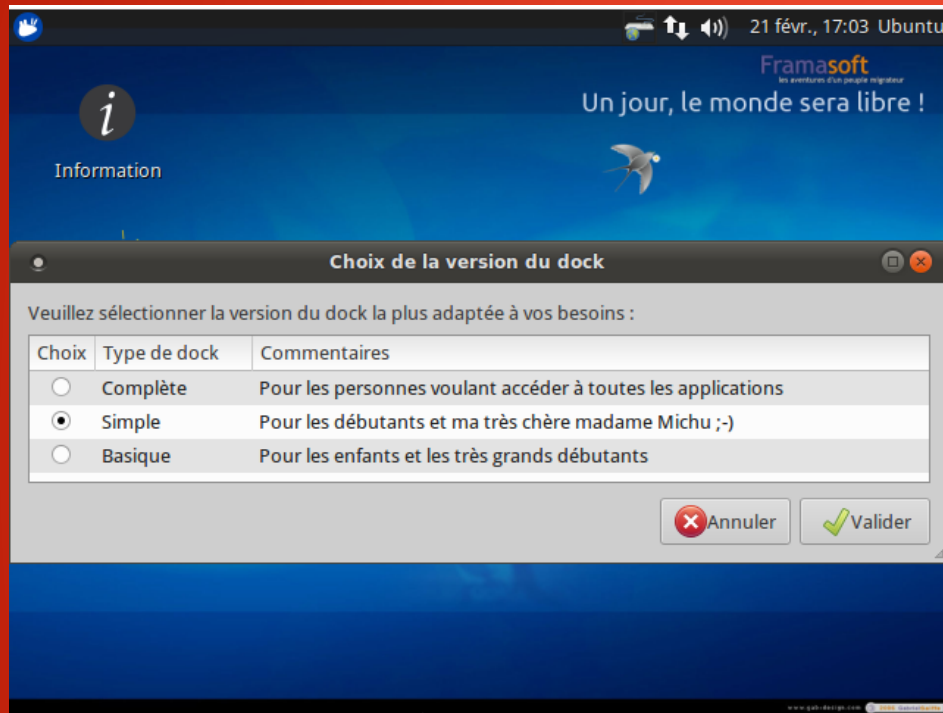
21 févr., 17:03 Ubuntu

Framasoft
les aventures d'un peuple migrateur
Un jour, le monde sera libre !

i
Information

Choix de la version du dock

Veuillez sélectionner la version du dock la plus adaptée à vos besoins :

| Choix | Type de dock | Commentaires |
|---|---|---|
| ○ | Complète | Pour les personnes voulant accéder à toutes les applications |
| ◉ | Simple | Pour les débutants et ma très chère madame Michu ;-) |
| ○ | Basique | Pour les enfants et les très grands débutants |

Annuler
Valider

www.gab-design.com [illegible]